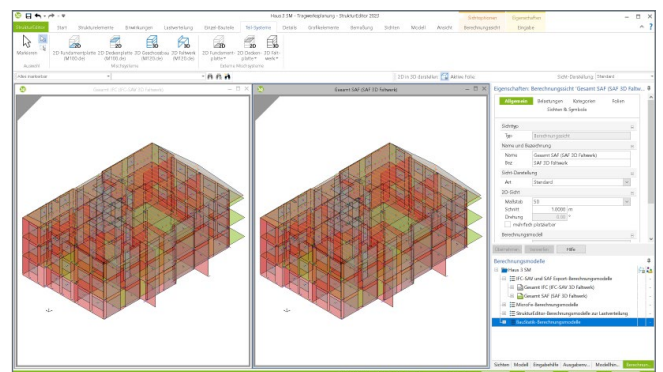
Haus 3 EM - Tragwerksplanung - StrukturEditor 2023

Strukturmodell | Start | Strukturelemente | Einwirkungen | Lastverteilung | Struktur-Bauteile | FEM-Systeme | Details | Großelemente | Bemaßung | Schnitte | Modell | Ansicht | Einfügungsmodus | Berechnungsgeld | Eigenschaften | Eingabe

Markieren
Auswahl

2D Fundamentplatte (M100.de) | 2D Deckenplatte (M100.de) | 3D Geschossbau (M120.de) | 3D Fachwerk (M120.de)
Positionen

2D Fundamentplatte | 2D Deckenplatte | 3D Fachwerk
Szenen-Modellsysteme

Alles markieren

2D in 3D darstellen | Aktive Folie

Sicht-Darstellung | Standard

Gesamt IFC (IFC-SAV 3D Fachwerk)

Gesamt SAF (SAF 3D Fachwerk)

Eigenschaften: Berechnungsschicht 'Gesamt SAF (SAF 3D Fachw...

Allgemein | Beziehungen | Kategorien | Folien
Sichten & Symbole

Sichttyp
Typ | Berechnungsschicht
Name und Bezeichnung
Name | Gesamt SAF (SAF 3D Fachwerk)
Bez | SAF 3D Fachwerk
Sicht-Darstellung
Art | Standard
2D-Sicht
Maßstab | 50
Schrift | 1.0000 | m
Drehung | 0.00 | °
mehrfach platzierbar
Berechnungsmodell

Übernehmen | Verwerfen | Hilfe

Berechnungsmodelle

Haus 3 EM
IFC und SAF Export Berechnungsmodelle
Gesamt IFC (IFC-SAV 3D Fachwerk)
Gesamt SAF (SAF 3D Fachwerk)
Manuelle Berechnungsmodelle
StrukturEditor Berechnungsmodelle aus Lastverteilung
Baufaktn-Berechnungsmodelle

Sichten | Modell | Eingabehilfe | Ausgaben... | Modellfilter | Berechnen...